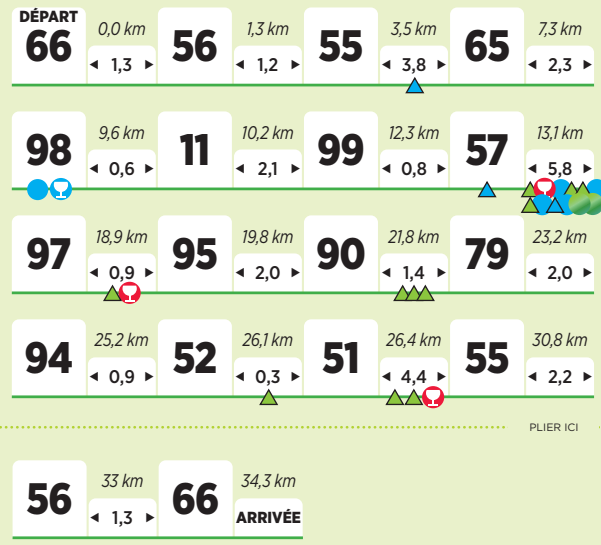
DÉPART 66 | 0,0 km | ◂ 1,3 ▸ | 56 | 1,3 km | ◂ 1,2 ▸ | 55 | 3,5 km | ◂ 3,8 ▸ | 65 | 7,3 km | ◂ 2,3 ▸

98 | 9,6 km | ◂ 0,6 ▸ | 11 | 10,2 km | ◂ 2,1 ▸ | 99 | 12,3 km | ◂ 0,8 ▸ | 57 | 13,1 km | ◂ 5,8 ▸

97 | 18,9 km | ◂ 0,9 ▸ | 95 | 19,8 km | ◂ 2,0 ▸ | 90 | 21,8 km | ◂ 1,4 ▸ | 79 | 23,2 km | ◂ 2,0 ▸

94 | 25,2 km | ◂ 0,9 ▸ | 52 | 26,1 km | ◂ 0,3 ▸ | 51 | 26,4 km | ◂ 4,4 ▸ | 55 | 30,8 km | ◂ 2,2 ▸

PLIER ICI

56 | 33 km | ◂ 1,3 ▸ | 66 | 34,3 km | ARRIVÉE